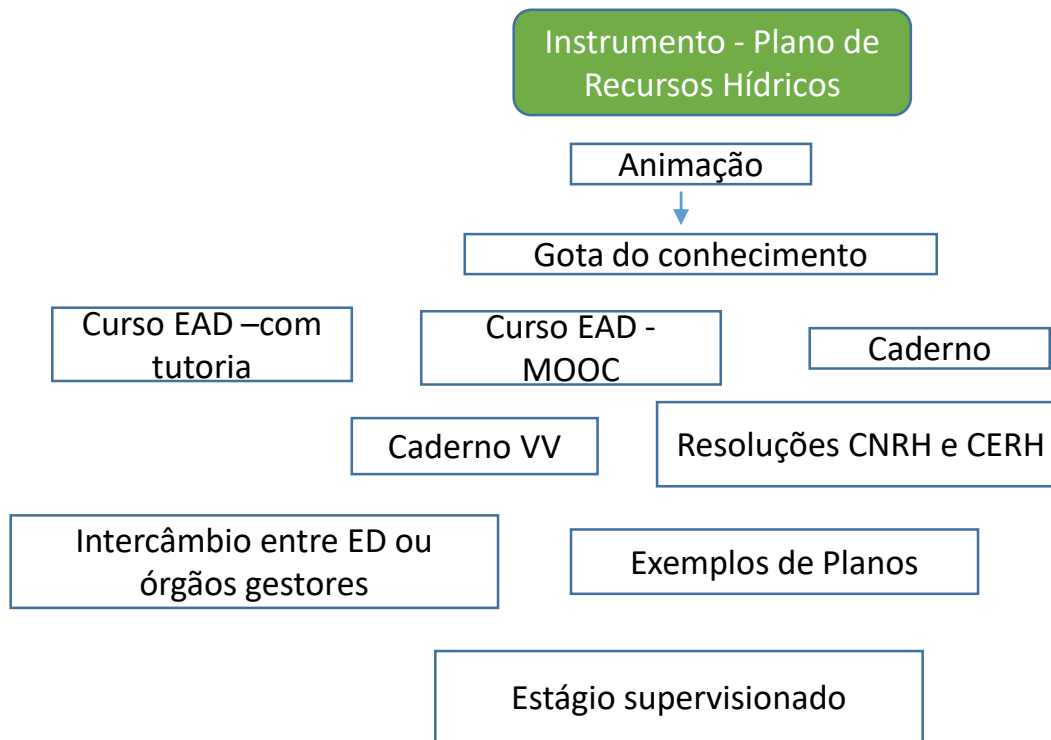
Instrumento - Plano de Recursos Hídricos

Animação

Gota do conhecimento

Curso EAD –com tutoria

Curso EAD - MOOC

Caderno

Caderno VV

Resoluções CNRH e CERH

Intercâmbio entre ED ou órgãos gestores

Exemplos de Planos

Estágio supervisionado